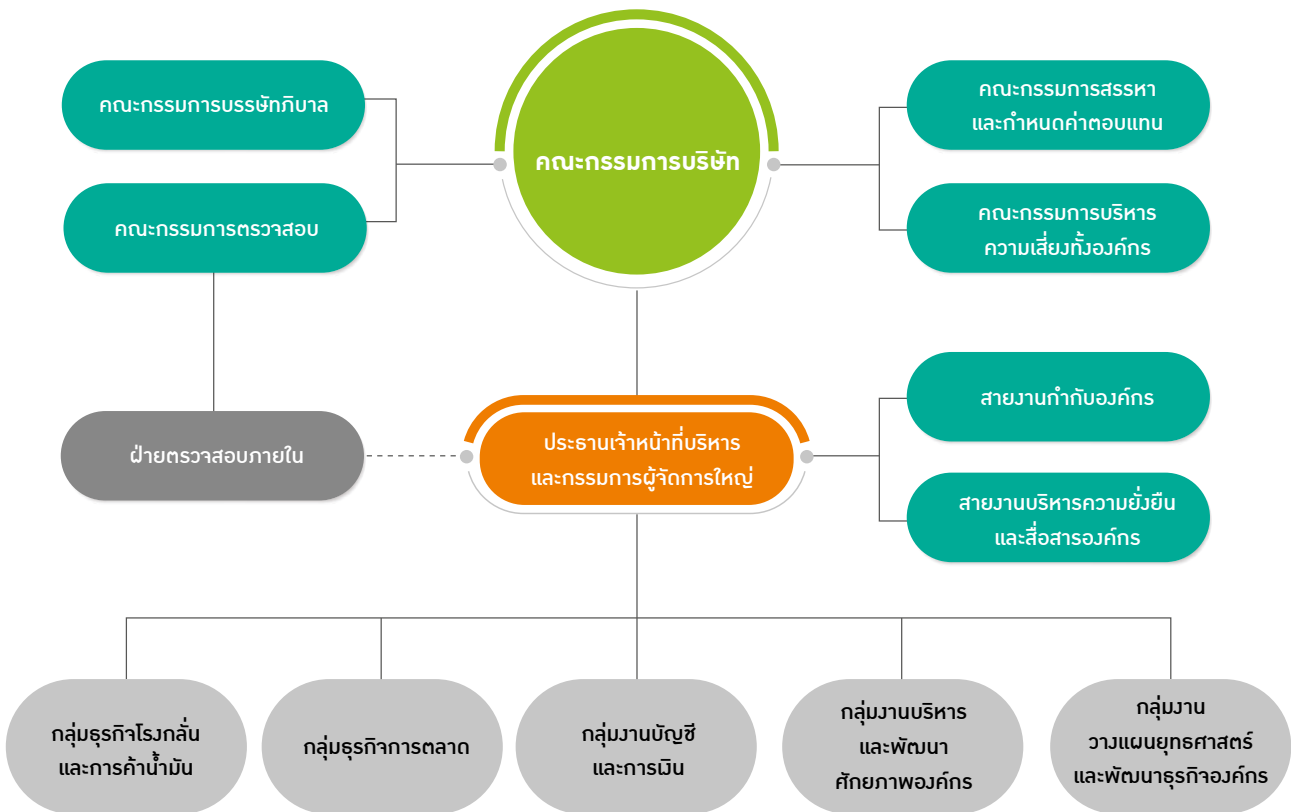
คณะกรรมการบรรษัทภิบาล

คณะกรรมการตรวจสอบ

คณะกรรมการบริษัท

คณะกรรมการสรรหา และกำหนดค่าตอบแทน

คณะกรรมการบริหาร ความเสี่ยงทั้งองค์กร

ฝ่ายตรวจสอบภายใน

ประธานเจ้าหน้าที่บริหาร และกรรมการผู้จัดการใหญ่

สายงานกำกับองค์กร

สายงานบริหารความยั่งยืน และสื่อสารองค์กร

กลุ่มธุรกิจโรงกลั่น และการค้าน้ำมัน

กลุ่มธุรกิจการตลาด

กลุ่มงานบัญชี และการเงิน

กลุ่มงานบริหาร และพัฒนา ศักยภาพองค์กร

กลุ่มงาน วางแผนยุทธศาสตร์ และพัฒนาธุรกิจองค์กร